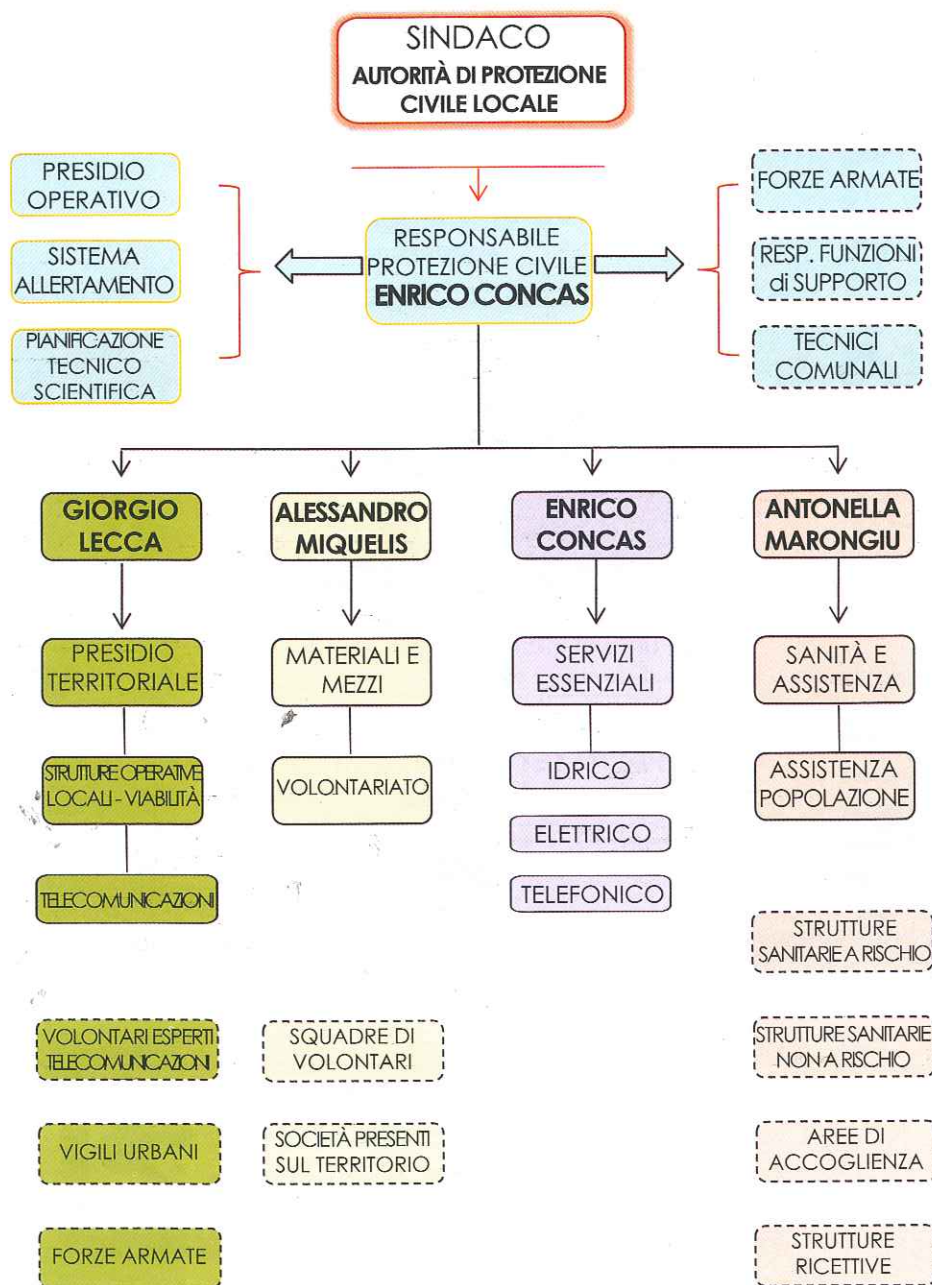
SINDACO
AUTORITÀ DI PROTEZIONE CIVILE LOCALE

PRESIDIO OPERATIVO

SISTEMA ALLERTAMENTO

PIANIFICAZIONE TECNICO SCIENTIFICA

RESPONSABILE PROTEZIONE CIVILE
ENRICO CONCAS

FORZE ARMATE

RESP. FUNZIONI di SUPPORTO

TECNICI COMUNALI

GIORGIO LECCA

PRESIDIO TERRITORIALE

STRUTTURE OPERATIVE LOCALI - VIABILITÀ

TELECOMUNICAZIONI

VOLONTARI ESPERTI TELECOMUNICAZIONI

VIGILI URBANI

FORZE ARMATE

ALESSANDRO MIQUELIS

MATERIALI E MEZZI

VOLONTARIATO

SQUADRE DI VOLONTARI

SOCIETÀ PRESENTI SUL TERRITORIO

ENRICO CONCAS

SERVIZI ESSENZIALI

IDRICO

ELETTRICO

TELEFONICO

ANTONELLA MARONGIU

SANITÀ E ASSISTENZA

ASSISTENZA POPOLAZIONE

STRUTTURE SANITARIE A RISCHIO

STRUTTURE SANITARIE NON A RISCHIO

AREE DI ACCOGLIENZA

STRUTTURE RICETTIVE